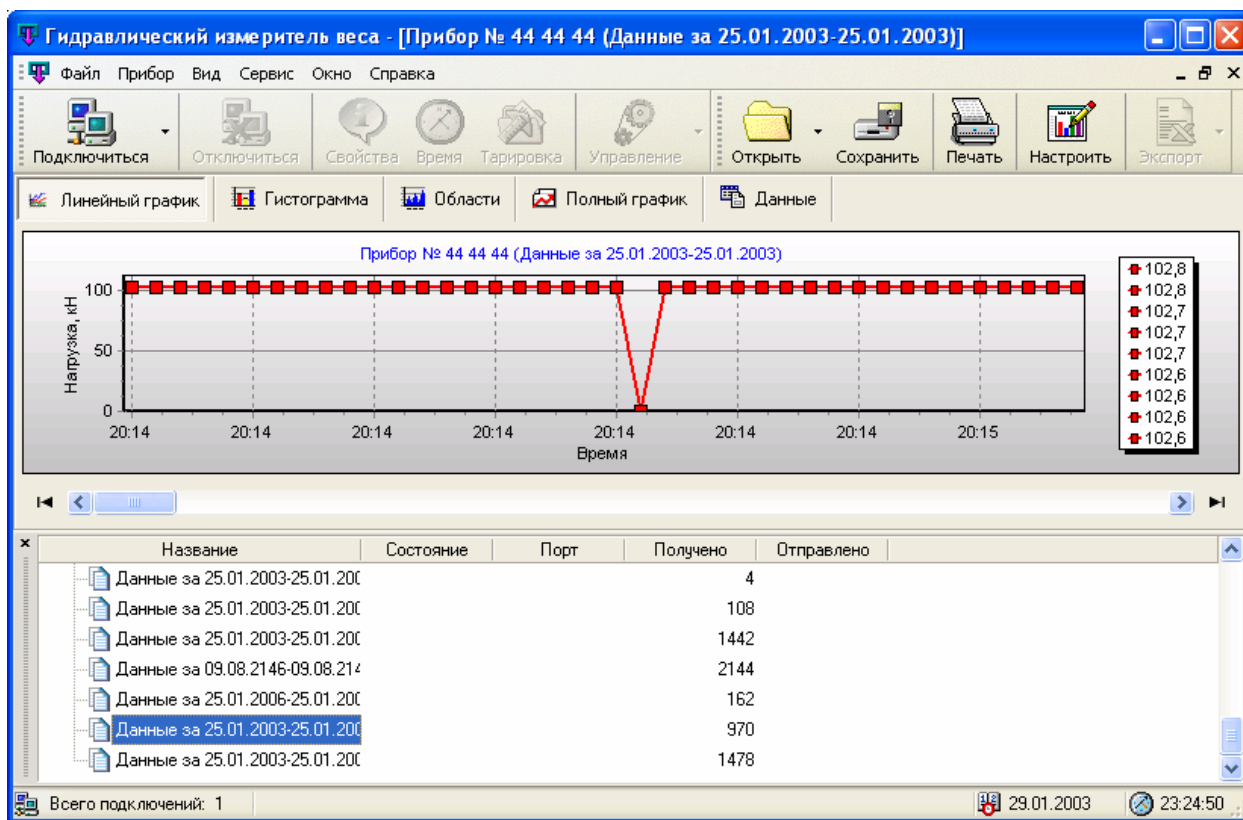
Гидравлический измеритель веса - [Прибор № 44 44 44 (Данные за 25.01.2003-25.01.2003)]

Файл Прибор Вид Сервис Окно Справка

Подключиться Отключиться Свойства Время Тарировка Управление Открыть Сохранить Печать Настроить Экспорт

Линейный график Гистограмма Области Полный график Данные

Прибор № 44 44 44 (Данные за 25.01.2003-25.01.2003)

Нагрузка, кН

100
50
0

20:14 20:14 20:14 20:14 20:14 20:14 20:14 20:15

Время

102,8
102,8
102,7
102,7
102,7
102,6
102,6
102,6
102,6

| Название | Состояние | Порт | Получено | Отправлено |
|---|---|---|---|---|
| Данные за 25.01.2003-25.01.200 | | | 4 | |
| Данные за 25.01.2003-25.01.200 | | | 108 | |
| Данные за 25.01.2003-25.01.200 | | | 1442 | |
| Данные за 09.08.2146-09.08.214 | | | 2144 | |
| Данные за 25.01.2006-25.01.200 | | | 162 | |
| Данные за 25.01.2003-25.01.200 | | | 970 | |
| Данные за 25.01.2003-25.01.200 | | | 1478 | |

Всего подключений: 1 29.01.2003 23:24:50